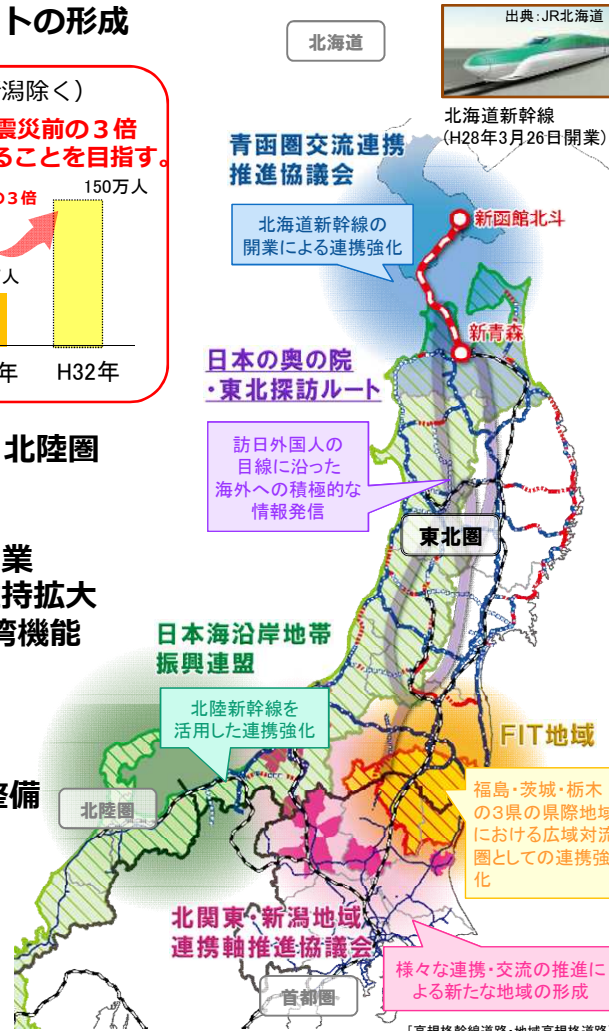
トの形成

潟除く)
震災前の３倍
ることを目指す。

の３倍
150万人
人
年
H32年

北陸圏

業
持拡大
湾機能

整備

北海道

出典:JR北海道

北海道新幹線
(H28年3月26日開業)

青函圏交流連携推進協議会

北海道新幹線の開業による連携強化

新函館北斗

新青森

日本の奥の院・東北探訪ルート

訪日外国人の目線に沿った海外への積極的な情報発信

東北圏

日本海沿岸地帯振興連盟

北陸新幹線を活用した連携強化

FIT地域

福島・茨城・栃木の3県の県際地域における広域対流圏としての連携強化

北陸圏

北関東・新潟地域連携軸推進協議会

様々な連携・交流の推進による新たな地域の形成

首都圏

「高規格幹線道路・地域高規格道路